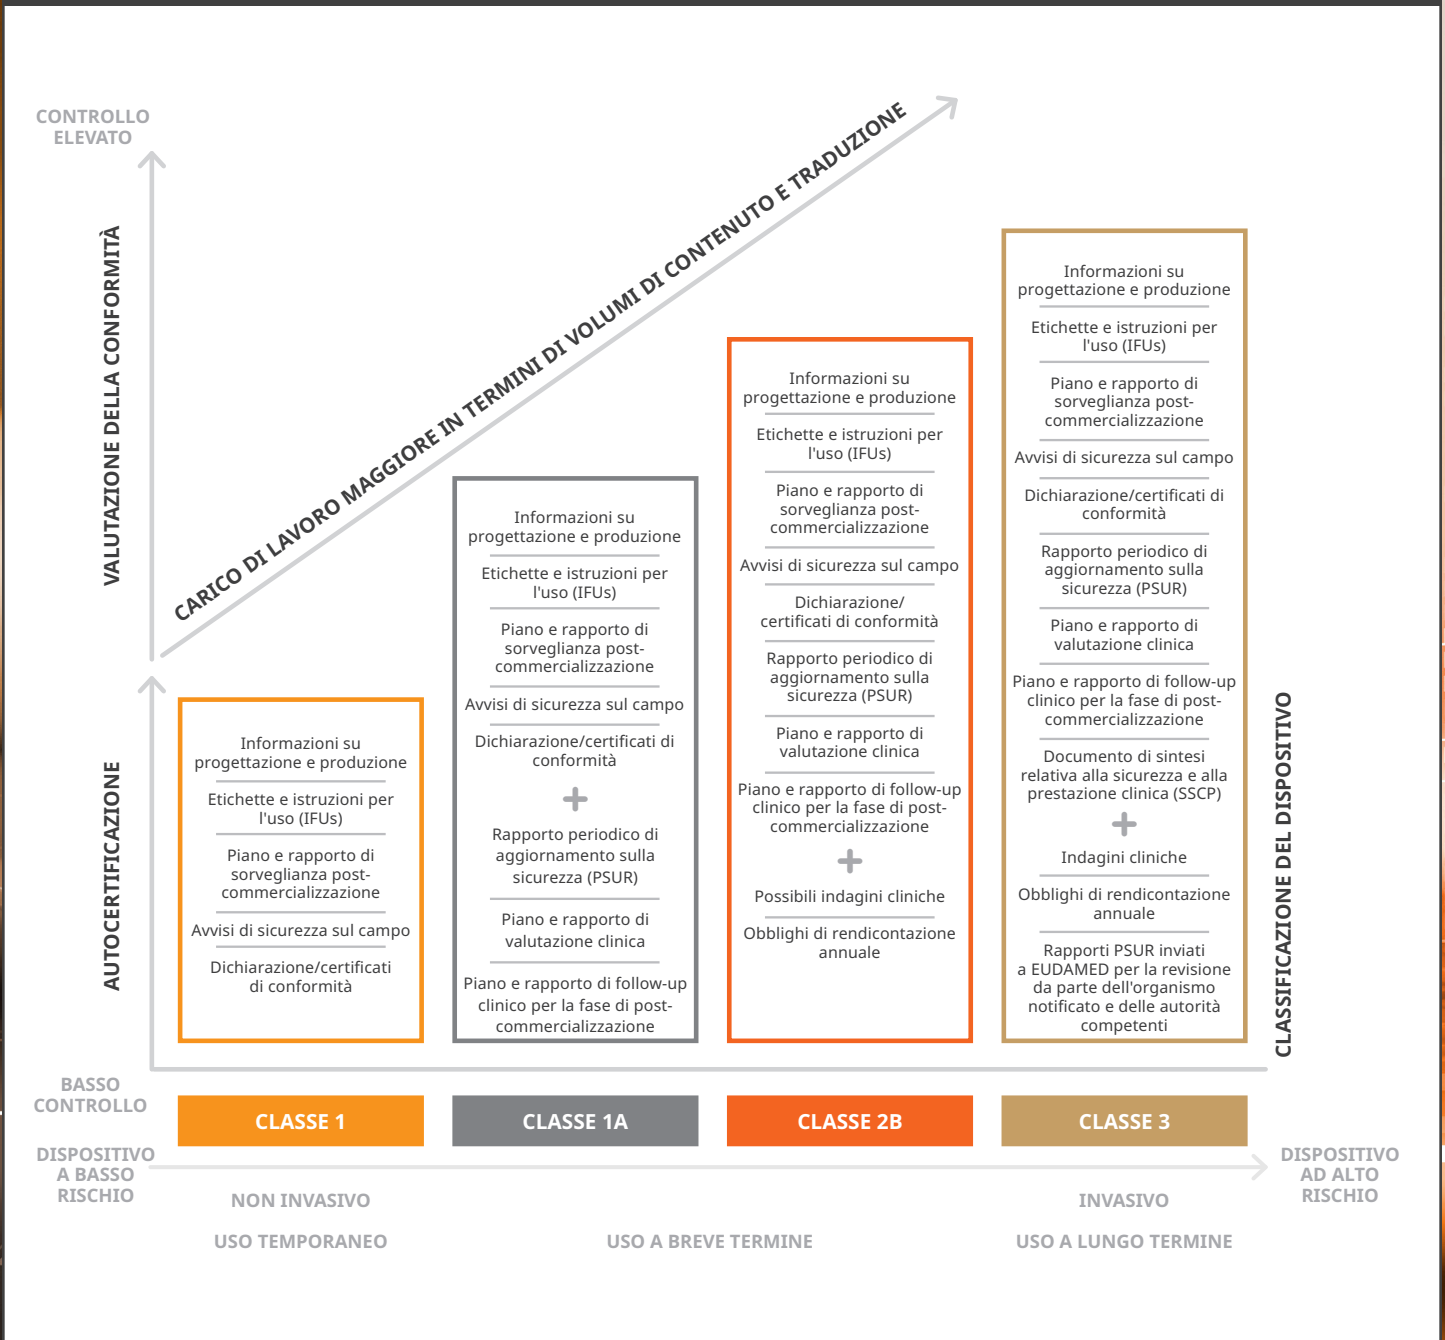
CONTROLLO ELEVATO

VALUTAZIONE DELLA CONFORMITÀ

CARICO DI LAVORO MAGGIORE IN TERMINI DI VOLUMI DI CONTENUTO E TRADUZIONE

AUTOCERTIFICAZIONE

Informazioni su progettazione e produzione
Etichette e istruzioni per l'uso (IFUs)
Piano e rapporto di sorveglianza post-commercializzazione
Avvisi di sicurezza sul campo
Dichiarazione/certificati di conformità

Informazioni su progettazione e produzione
Etichette e istruzioni per l'uso (IFUs)
Piano e rapporto di sorveglianza post-commercializzazione
Avvisi di sicurezza sul campo
Dichiarazione/certificati di conformità
+
Rapporto periodico di aggiornamento sulla sicurezza (PSUR)
Piano e rapporto di valutazione clinica
Piano e rapporto di follow-up clinico per la fase di post-commercializzazione

Informazioni su progettazione e produzione
Etichette e istruzioni per l'uso (IFUs)
Piano e rapporto di sorveglianza post-commercializzazione
Avvisi di sicurezza sul campo
Dichiarazione/ certificati di conformità
Rapporto periodico di aggiornamento sulla sicurezza (PSUR)
Piano e rapporto di valutazione clinica
Piano e rapporto di follow-up clinico per la fase di post-commercializzazione
+
Possibili indagini cliniche
Obblighi di rendicontazione annuale

Informazioni su progettazione e produzione
Etichette e istruzioni per l'uso (IFUs)
Piano e rapporto di sorveglianza post-commercializzazione
Avvisi di sicurezza sul campo
Dichiarazione/certificati di conformità
Rapporto periodico di aggiornamento sulla sicurezza (PSUR)
Piano e rapporto di valutazione clinica
Piano e rapporto di follow-up clinico per la fase di post-commercializzazione
Documento di sintesi relativa alla sicurezza e alla prestazione clinica (SSCP)
+
Indagini cliniche
Obblighi di rendicontazione annuale
Rapporti PSUR inviati a EUDAMED per la revisione da parte dell'organismo notificato e delle autorità competenti

CLASSIFICAZIONE DEL DISPOSITIVO

BASSO CONTROLLO

CLASSE 1 | CLASSE 1A | CLASSE 2B | CLASSE 3

DISPOSITIVO A BASSO RISCHIO

DISPOSITIVO AD ALTO RISCHIO

NON INVASIVO

INVASIVO

USO TEMPORANEO

USO A BREVE TERMINE

USO A LUNGO TERMINE